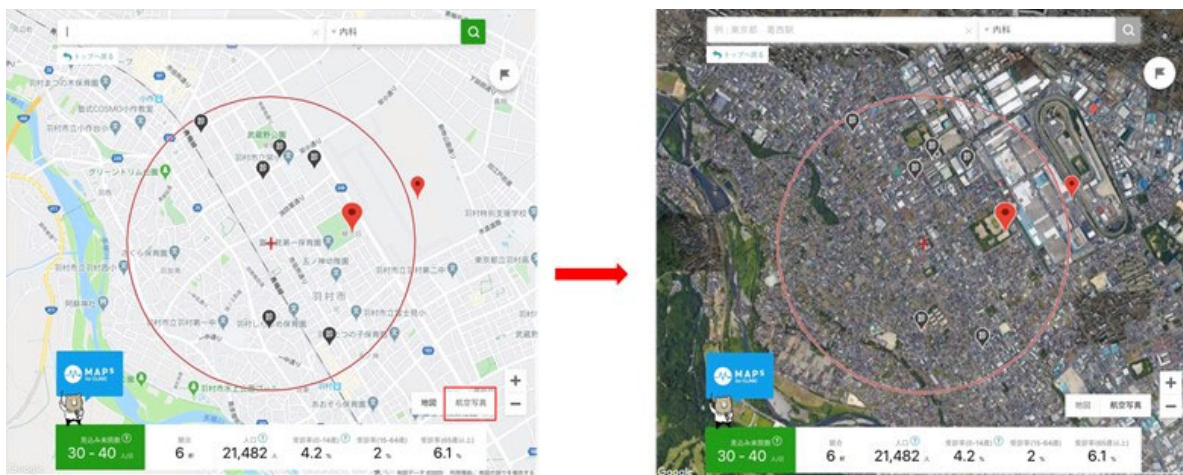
▾ 内科

トップへ戻る

羽村市

MAPS for CLINIC

地図　航空写真

見込み来院数 30 - 40 人/日

競合 6 軒

人口 21,482 人

受診率(0-14歳) 4.2 %

受診率(15-64歳) 2 %

受診率(65歳以上) 6.1 %

例：東京都、葛西駅

▾ 内科

トップへ戻る

MAPS for CLINIC

地図　航空写真

見込み来院数 30 - 40 人/日

競合 6 軒

人口 21,482 人

受診率(0-14歳) 4.2 %

受診率(15-64歳) 2 %

受診率(65歳以上) 6.1 %

Google